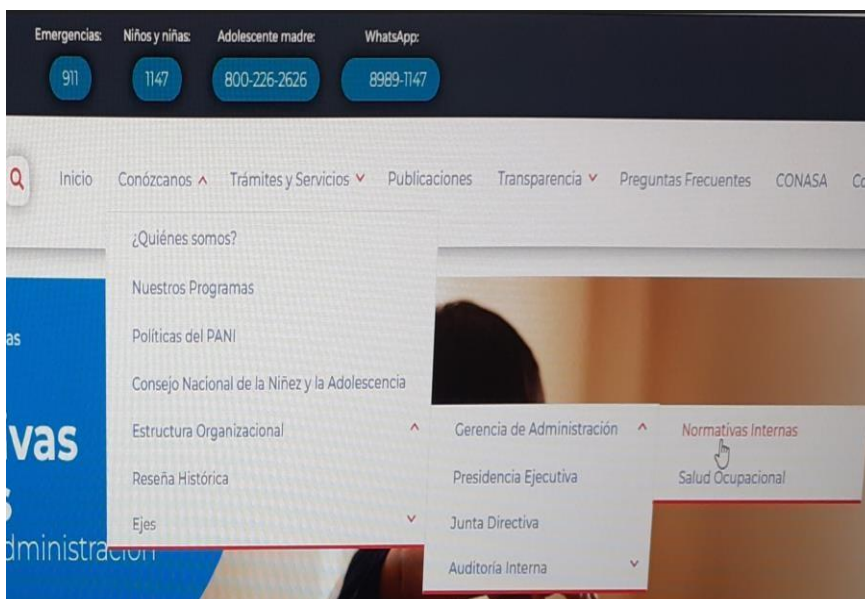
Emergencias: 911
Niños y niñas: 1147
Adolescente madre: 800-226-2626
WhatsApp: 8989-1147

Inicio Conózcanos Trámites y Servicios Publicaciones Transparencia Preguntas Frecuentes CONASA Co

¿Quiénes somos?
Nuestros Programas
Políticas del PANI
Consejo Nacional de la Niñez y la Adolescencia
Estructura Organizacional
Reseña Histórica
Ejes

Gerencia de Administración
Presidencia Ejecutiva
Junta Directiva
Auditoría Interna

Normativas Internas
Salud Ocupacional

as
vas
dministracion